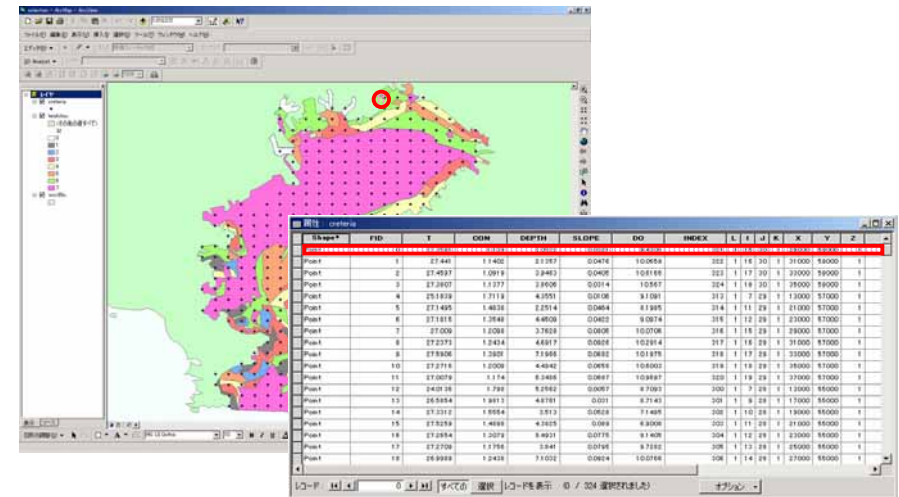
属性 - creteria

| Shape* | FID | T | CON | DEPTH | SLOPE | DO | INDEX | L | I | J | K | X | Y | Z |
|---|---|---|---|---|---|---|---|---|---|---|---|---|---|---|
| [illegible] | | | | | | | | | | | | | | |
| Point | 1 | 27.441 | 1.1402 | 2.1267 | 0.0476 | 10.0658 | 322 | 1 | 16 | 30 | 1 | 31000 | 59000 | 1 |
| Point | 2 | 27.4597 | 1.0919 | 3.9463 | 0.0405 | 10.8169 | 323 | 1 | 17 | 30 | 1 | 33000 | 59000 | 1 |
| Point | 3 | 27.2607 | 1.1277 | 3.8606 | 0.0314 | 10.567 | 324 | 1 | 18 | 30 | 1 | 35000 | 59000 | 1 |
| Point | 4 | 25.1839 | 1.7119 | 4.3551 | 0.0106 | 9.1091 | 313 | 1 | 7 | 29 | 1 | 13000 | 57000 | 1 |
| Point | 5 | 27.3495 | 1.4638 | 2.2514 | 0.0464 | 8.1985 | 314 | 1 | 11 | 29 | 1 | 21000 | 57000 | 1 |
| Point | 6 | 27.1815 | 1.3548 | 4.6509 | 0.0402 | 9.0974 | 315 | 1 | 12 | 29 | 1 | 23000 | 57000 | 1 |
| Point | 7 | 27.009 | 1.2098 | 3.7628 | 0.0606 | 10.0706 | 316 | 1 | 15 | 29 | 1 | 29000 | 57000 | 1 |
| Point | 8 | 27.2373 | 1.2434 | 4.6917 | 0.0926 | 10.2914 | 317 | 1 | 16 | 29 | 1 | 31000 | 57000 | 1 |
| Point | 9 | 27.5906 | 1.2601 | 7.1985 | 0.0682 | 10.1875 | 318 | 1 | 17 | 29 | 1 | 33000 | 57000 | 1 |
| Point | 10 | 27.2716 | 1.2009 | 4.4042 | 0.0655 | 10.6003 | 319 | 1 | 18 | 29 | 1 | 35000 | 57000 | 1 |
| Point | 11 | 27.0079 | 1.174 | 6.3466 | 0.0697 | 10.9697 | 320 | 1 | 19 | 29 | 1 | 37000 | 57000 | 1 |
| Point | 12 | 24.0135 | 1.789 | 5.2562 | 0.0057 | 9.7093 | 300 | 1 | 7 | 28 | 1 | 13000 | 55000 | 1 |
| Point | 13 | 26.5654 | 1.8813 | 4.8781 | 0.031 | 8.7143 | 301 | 1 | 9 | 28 | 1 | 17000 | 55000 | 1 |
| Point | 14 | 27.3312 | 1.5554 | 3.513 | 0.0528 | 7.1405 | 302 | 1 | 10 | 28 | 1 | 19000 | 55000 | 1 |
| Point | 15 | 27.5259 | 1.4696 | 4.2925 | 0.089 | 8.8006 | 303 | 1 | 11 | 28 | 1 | 21000 | 55000 | 1 |
| Point | 16 | 27.2654 | 1.2073 | 8.4831 | 0.0775 | 9.1405 | 304 | 1 | 12 | 28 | 1 | 23000 | 55000 | 1 |
| Point | 17 | 27.2709 | 1.1766 | 3.841 | 0.0795 | 9.7282 | 305 | 1 | 13 | 28 | 1 | 25000 | 55000 | 1 |
| Point | 18 | 26.9989 | 1.2438 | 7.1032 | 0.0604 | 10.0789 | 306 | 1 | 14 | 28 | 1 | 27000 | 55000 | 1 |

レコード: 0 すべての 選択 レコードを表示 (0 / 324 選択されました) オプション